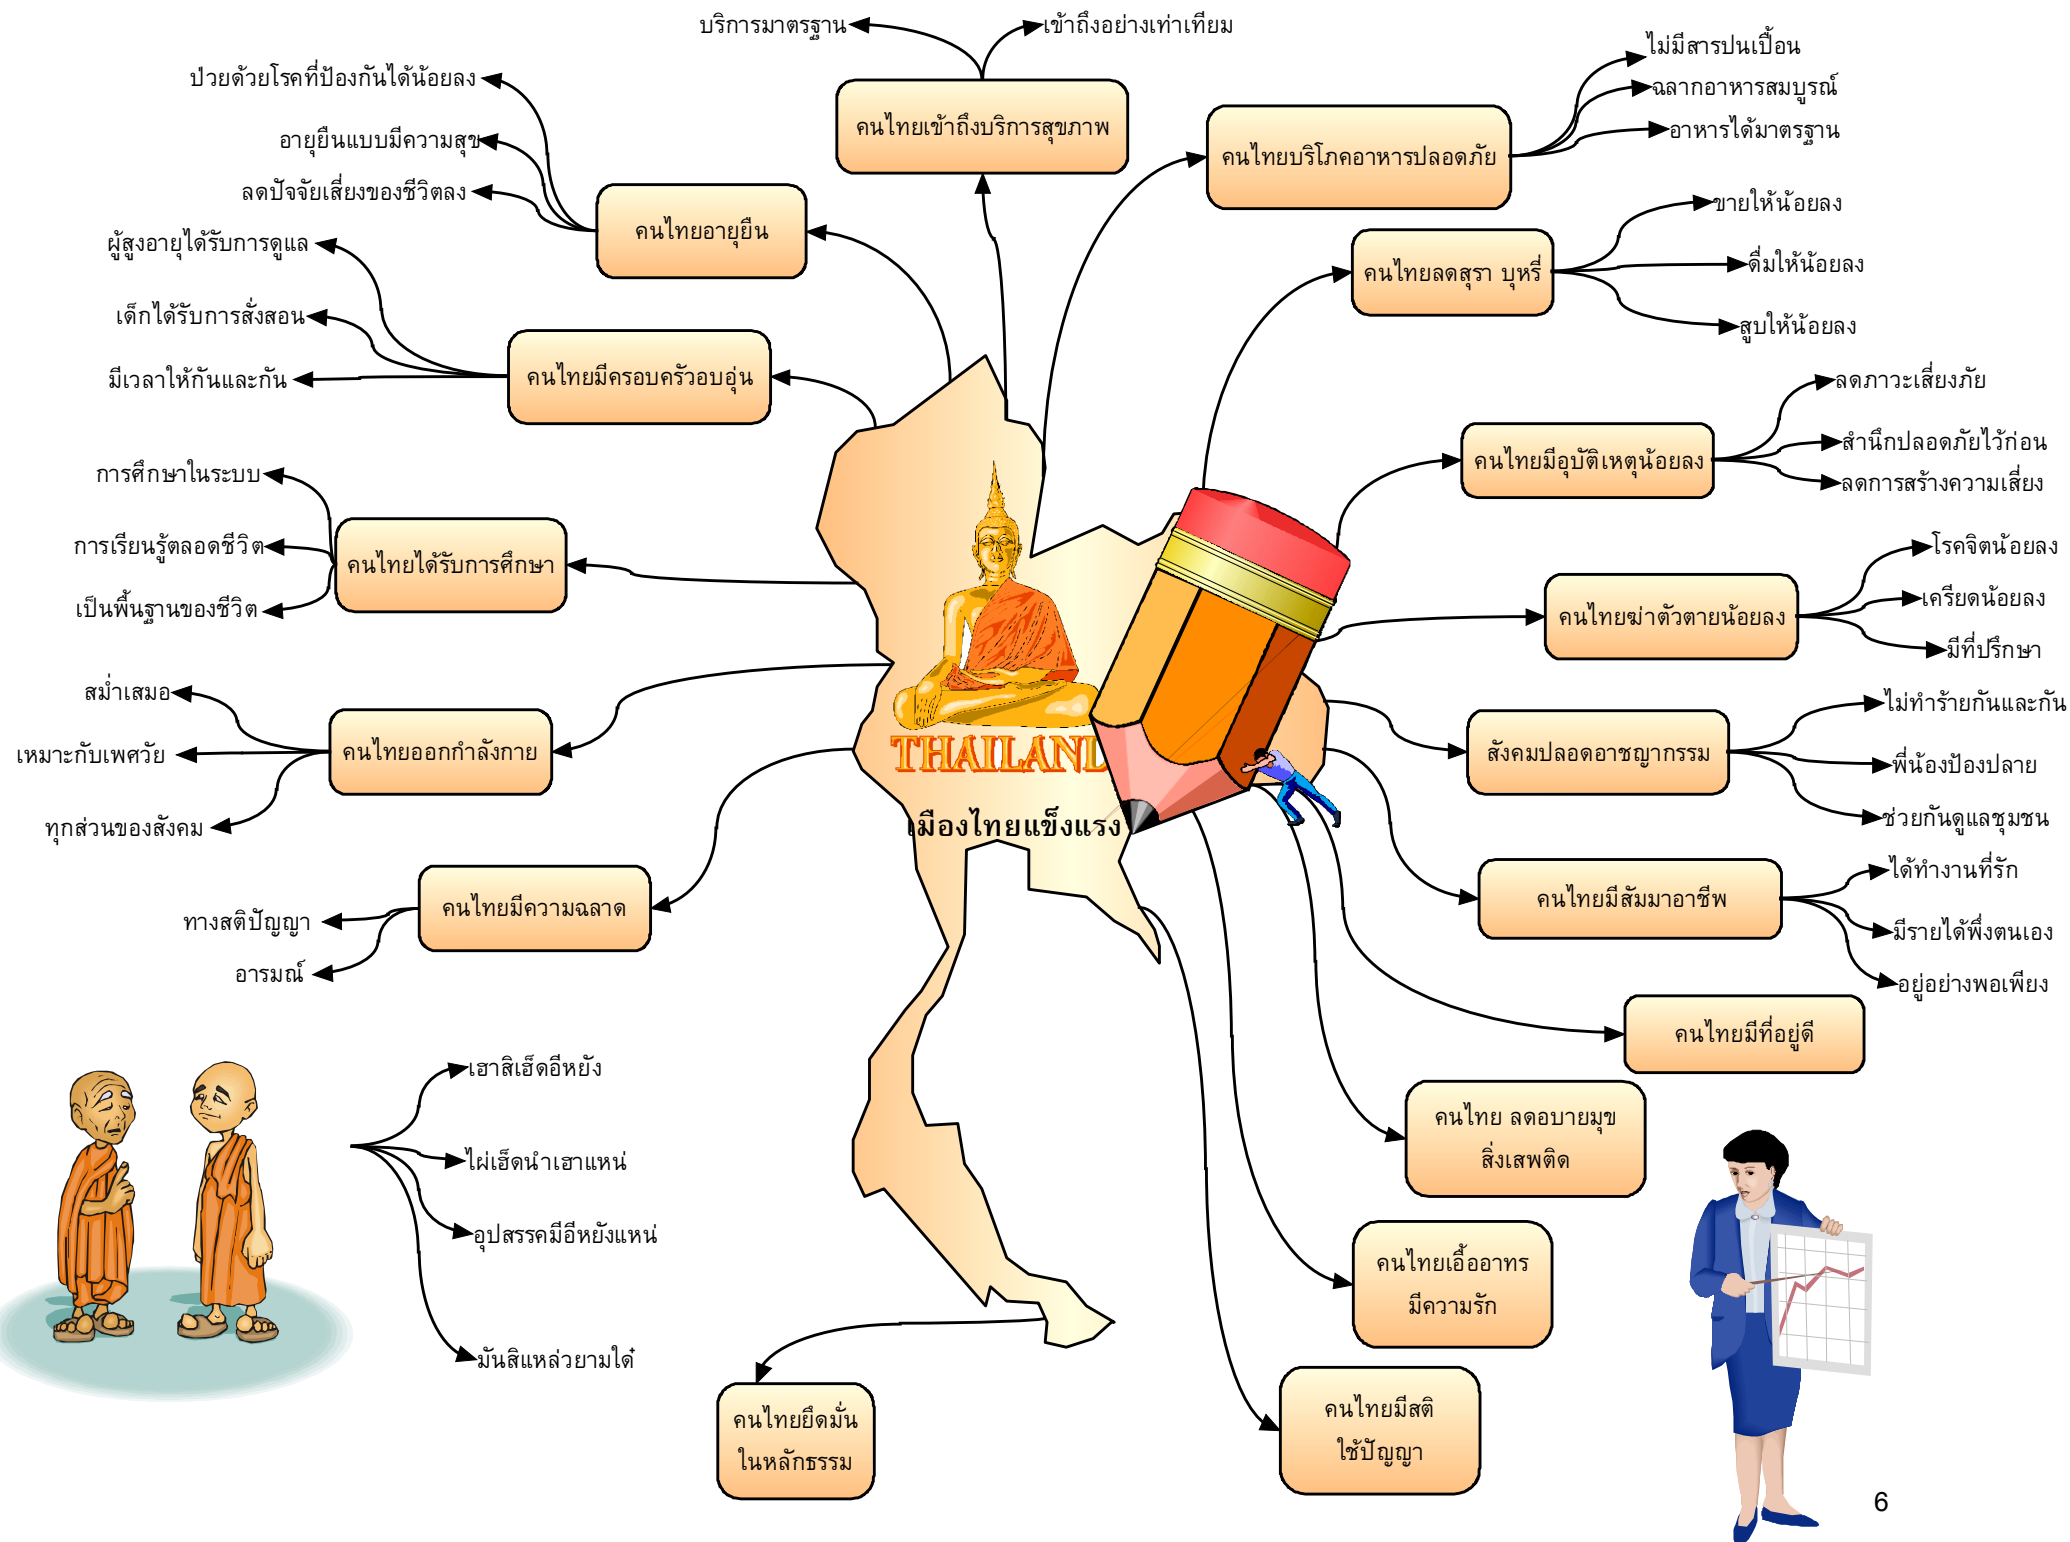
บริการมาตรฐาน
เข้าถึงอย่างเท่าเทียม
คนไทยเข้าถึงบริการสุขภาพ

ไม่มีสารปนเปื้อน
ฉลากอาหารสมบูรณ์
อาหารได้มาตรฐาน
คนไทยบริโภคอาหารปลอดภัย

ป่วยด้วยโรคที่ป้องกันได้น้อยลง
อายุยืนแบบมีความสุข
ลดปัจจัยเสี่ยงของชีวิตลง
คนไทยอายุยืน

ขายให้น้อยลง
ดื่มให้น้อยลง
สูบให้น้อยลง
คนไทยลดสุรา บุหรี่

ผู้สูงอายุได้รับการดูแล
เด็กได้รับการสั่งสอน
มีเวลาให้กันและกัน
คนไทยมีครอบครัวอบอุ่น

ลดภาวะเสี่ยงภัย
สำนึกปลอดภัยไว้ก่อน
ลดการสร้างความเสี่ยง
คนไทยมีอุบัติเหตุน้อยลง

การศึกษาในระบบ
การเรียนรู้ตลอดชีวิต
เป็นพื้นฐานของชีวิต
คนไทยได้รับการศึกษา

โรคจิตน้อยลง
เครียดน้อยลง
มีที่ปรึกษา
คนไทยฆ่าตัวตายน้อยลง

สม่ำเสมอ
เหมาะกับเพศวัย
ทุกส่วนของสังคม
คนไทยออกกำลังกาย

THAILAND
เมืองไทยแข็งแรง

ไม่ทำร้ายกันและกัน
พี่น้องป้องปลาย
ช่วยกันดูแลชุมชน
สังคมปลอดอาชญากรรม

ทางสติปัญญา
อารมณ์
คนไทยมีความฉลาด

ได้ทำงานที่รัก
มีรายได้พึ่งตนเอง
อยู่อย่างพอเพียง
คนไทยมีสัมมาอาชีพ

คนไทยมีที่อยู่ดี

เฮาสิเฮ็ดอีหยัง
ไผ่เฮ็ดนำเฮาแหน่
อุปสรรคมีอีหยังแหน่
มันสิแหล่วยามใด๋

คนไทย ลดอบายมุข สิ่งเสพติด

คนไทยเอื้ออาทร มีความรัก

คนไทยยึดมั่น ในหลักธรรม

คนไทยมีสติ ใช้ปัญญา

6